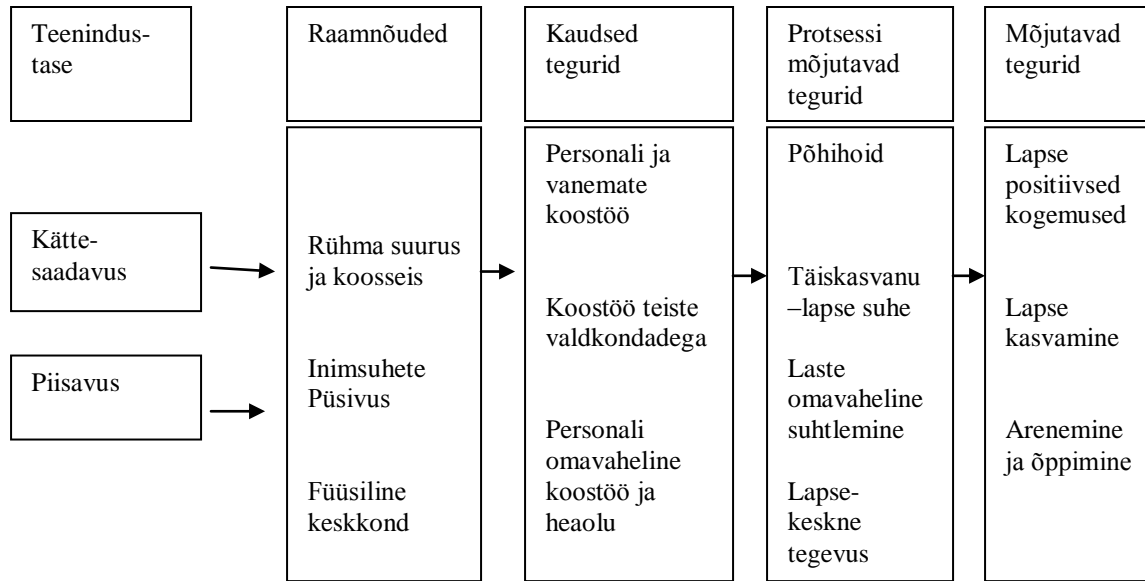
Teenindustase

Raamnõuded

Kaudsed tegurid

Protsessi mõjutavad tegurid

Mõjutavad tegurid

Kättesaadavus

Piisavus

Rühma suurus ja koosseis

Inimsuhete Püsivus

Füüsiline keskkond

Personali ja vanemate koostöö

Koostöö teiste valdkondadega

Personali omavaheline koostöö ja heaolu

Põhihoid

Täiskasvanu –lapse suhe

Laste omavaheline suhtlemine

Lapsekeskne tegevus

Lapse positiivsed kogemused

Lapse kasvamine

Arenemine ja õppimine